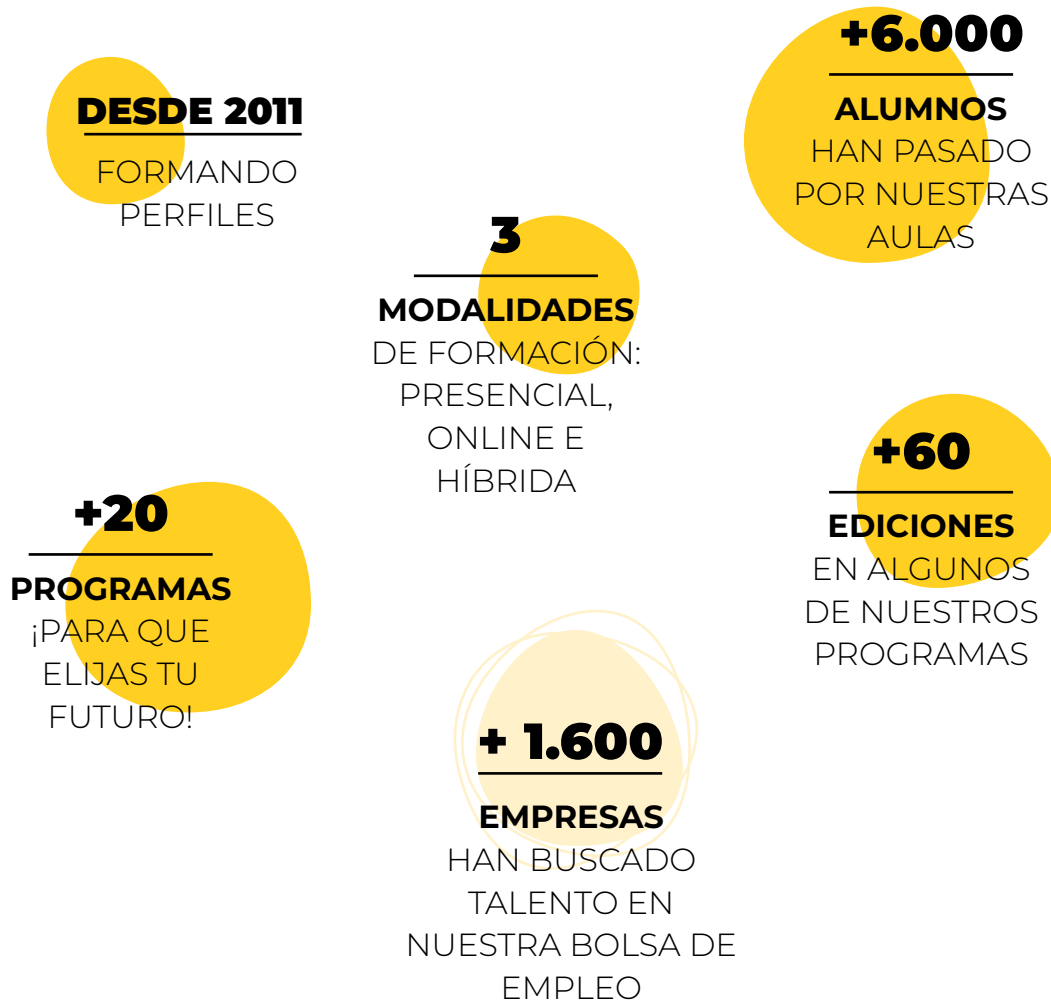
DESDE 2011
FORMANDO PERFILES

+6.000
ALUMNOS
HAN PASADO POR NUESTRAS AULAS

3
MODALIDADES
DE FORMACIÓN: PRESENCIAL, ONLINE E HÍBRIDA

+20
PROGRAMAS
¡PARA QUE ELIJAS TU FUTURO!

+60
EDICIONES
EN ALGUNOS DE NUESTROS PROGRAMAS

+ 1.600
EMPRESAS
HAN BUSCADO TALENTO EN NUESTRA BOLSA DE EMPLEO